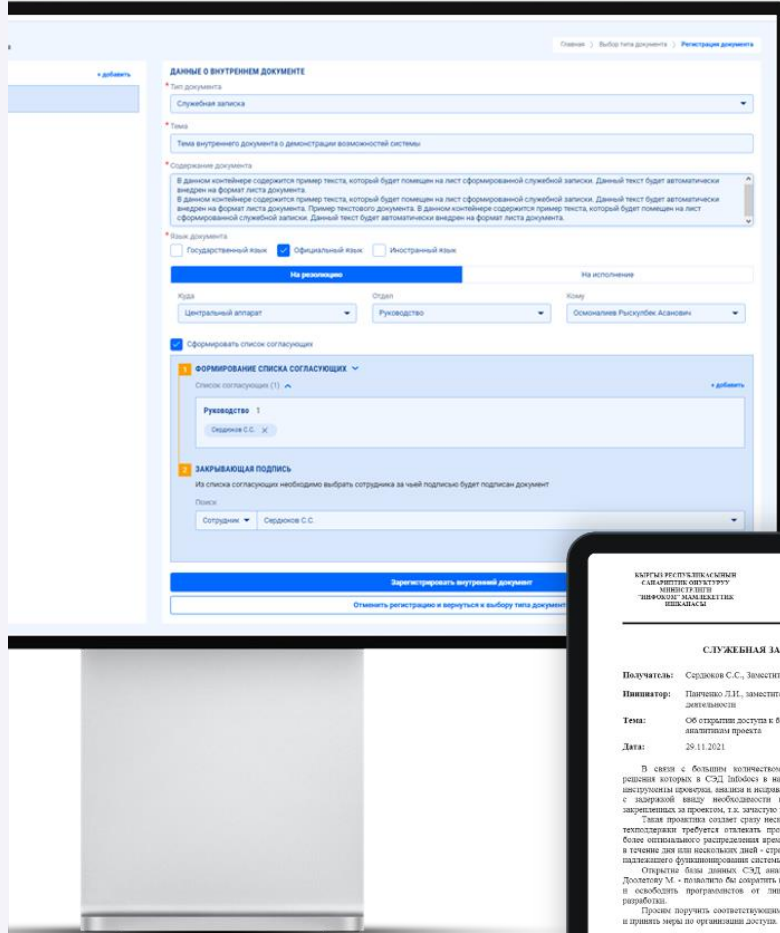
Главная 〉 Выбор типа документа 〉 Регистрация документа

+ добавить

ДАННЫЕ О ВНУТРЕННЕМ ДОКУМЕНТЕ

*Тип документа

Служебная записка

*Тема

Тема внутреннего документа о демонстрации возможностей системы

*Содержание документа

В данном контейнере содержится пример текста, который будет помещен на лист сформированной служебной записки. Данный текст будет автоматически внедрен на формат листа документа.
В данном контейнере содержится пример текста, который будет помещен на лист сформированной служебной записки. Данный текст будет автоматически внедрен на формат листа документа. Пример текстового документа. В данном контейнере содержится пример текста, который будет помещен на лист сформированной служебной записки. Данный текст будет автоматически внедрен на формат листа документа.

*Язык документа

Государственный язык Официальный язык Иностранный язык

На резолюцию На исполнение

Куда
Центральный аппарат

Отдел
Руководство

Кому
Осмоналиев Рыскулбек Асанович

Сформировать список согласующих

1 ФОРМИРОВАНИЕ СПИСКА СОГЛАСУЮЩИХ

Список согласующих (1)

+ добавить

Руководство 1

Сердюков С.С.

2 ЗАКРЫВАЮЩАЯ ПОДПИСЬ

Из списка согласующих необходимо выбрать сотрудника за чьей подписью будет подписан документ

Поиск

Сотрудник Сердюков С.С.

Зарегистрировать внутренний документ

Отменить регистрацию и вернуться к выбору типа документа

КЫРГЫЗ РЕСПУБЛИКАСЫНЫН САЛАМАТТЫК САКТОО МИНИСТРЛИГИ "ИНФОКОМ" МАМЛЕКЕТТИК ИШКАНАСЫ

СЛУЖЕБНАЯ ЗА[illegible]

Получатель: Сердюков С.С., Заместит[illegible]

Инициатор: Панченко Л.И., заместит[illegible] деятельности

Тема: Об открытии доступа к б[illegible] аналитикам проекта

Дата: 29.11.2021

В связи с большим количеством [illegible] решения которых в СЭД Infodocs в на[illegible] инструменты проверки, анализа и исправ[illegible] с задержкой ввиду необходимости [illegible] закрепленных за проектом, т.к. зачастую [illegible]

Такая практика создает сразу неск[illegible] техподдержки требуется отвлекать пр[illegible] более оптимального распределения врем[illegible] в течение дня или нескольких дней - стр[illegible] надлежащего функционирования системы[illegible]

Открытие базы данных СЭД ан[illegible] Доолатову М. - позволило бы сократить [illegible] и освободить программистов от ли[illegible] разработки.

Просим поручить соответствующи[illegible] и принять меры по организации доступа.